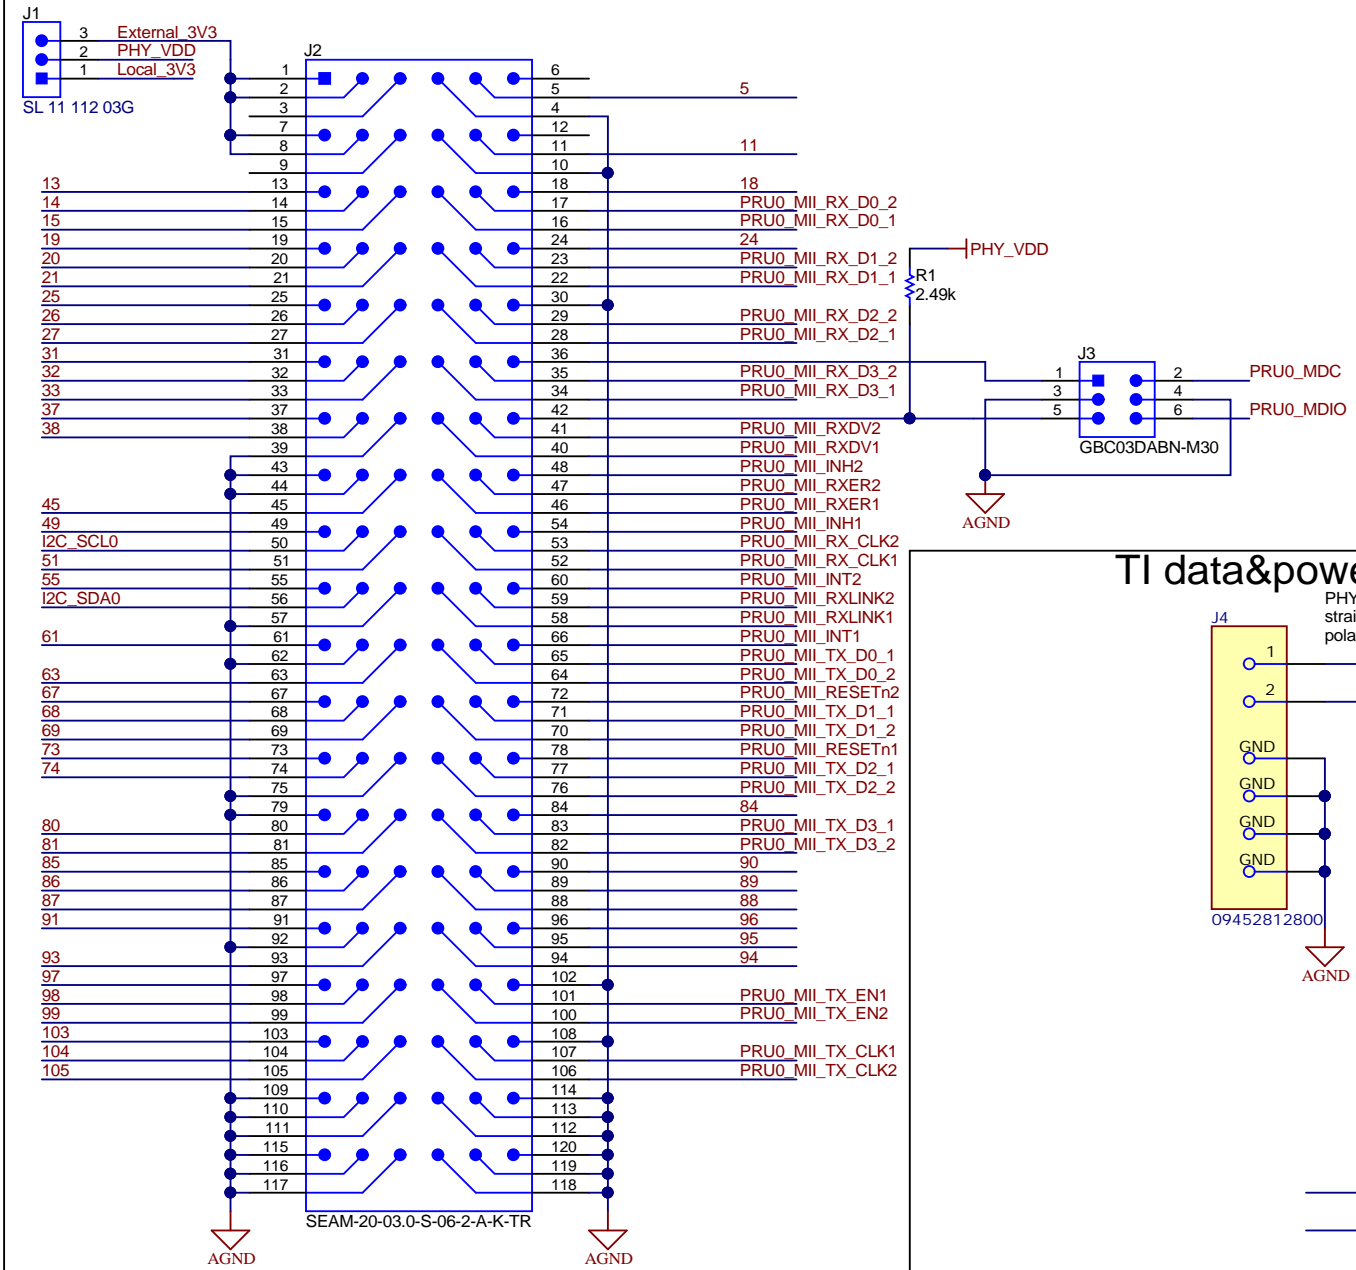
J1
3 External_3V3
2 PHY_VDD
1 Local_3V3
SL 11 112 03G

J2
1 6
2 5 5
3 4
7 12
8 11 11
9 10
13 13 18 18
14 14 17 PRU0_MII_RX_D0_2
15 15 16 PRU0_MII_RX_D0_1
19 19 24 24
20 20 23 PRU0_MII_RX_D1_2
21 21 22 PRU0_MII_RX_D1_1
25 25 30
26 26 29 PRU0_MII_RX_D2_2
27 27 28 PRU0_MII_RX_D2_1
31 31 36
32 32 35 PRU0_MII_RX_D3_2
33 33 34 PRU0_MII_RX_D3_1
37 37 42
38 38 41 PRU0_MII_RXDV2
39 40 PRU0_MII_RXDV1
43 48 PRU0_MII_INH2
44 47 PRU0_MII_RXER2
45 45 46 PRU0_MII_RXER1
49 49 54 PRU0_MII_INH1
I2C_SCL0 50 53 PRU0_MII_RX_CLK2
51 51 52 PRU0_MII_RX_CLK1
55 55 60 PRU0_MII_INT2
I2C_SDA0 56 59 PRU0_MII_RXLINK2
57 58 PRU0_MII_RXLINK1
61 61 66 PRU0_MII_INT1
62 65 PRU0_MII_TX_D0_1
63 63 64 PRU0_MII_TX_D0_2
67 67 72 PRU0_MII_RESETn2
68 68 71 PRU0_MII_TX_D1_1
69 69 70 PRU0_MII_TX_D1_2
73 73 78 PRU0_MII_RESETn1
74 74 77 PRU0_MII_TX_D2_1
75 76 PRU0_MII_TX_D2_2
79 84 84
80 80 83 PRU0_MII_TX_D3_1
81 81 82 PRU0_MII_TX_D3_2
85 85 90 90
86 86 89 89
87 87 88 88
91 91 96 96
92 95 95
93 93 94 94
97 97 102
98 98 101 PRU0_MII_TX_EN1
99 99 100 PRU0_MII_TX_EN2
103 103 108
104 104 107 PRU0_MII_TX_CLK1
105 105 106 PRU0_MII_TX_CLK2
109 114
110 113
111 112
115 120
116 119
117 118
SEAM-20-03.0-S-06-2-A-K-TR
AGND
AGND

PHY_VDD
R1
2.49k
J3
1 2 PRU0_MDC
3 4
5 6 PRU0_MDIO
GBC03DABN-M30
AGND

TI data&powe
PHY
strai
pola
J4
1
2
GND
GND
GND
GND
09452812800
AGND